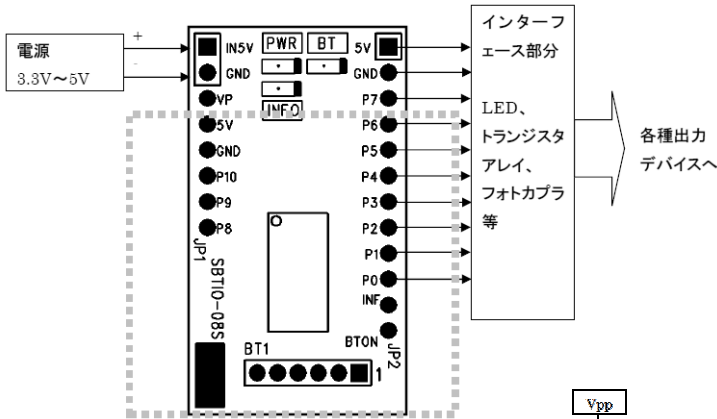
電源
3.3V〜5V

+
-

IN5V
GND
PWR
BT
INFO
VP
5V
GND
P10
P9
P8
JP1
SBTIO-08S
BT1
1
5V
GND
P7
P6
P5
P4
P3
P2
P1
P0
INF
BTON
JP2

インターフェース部分

LED、トランジスタアレイ、フォトカプラ等

各種出力デバイスへ

Vpp